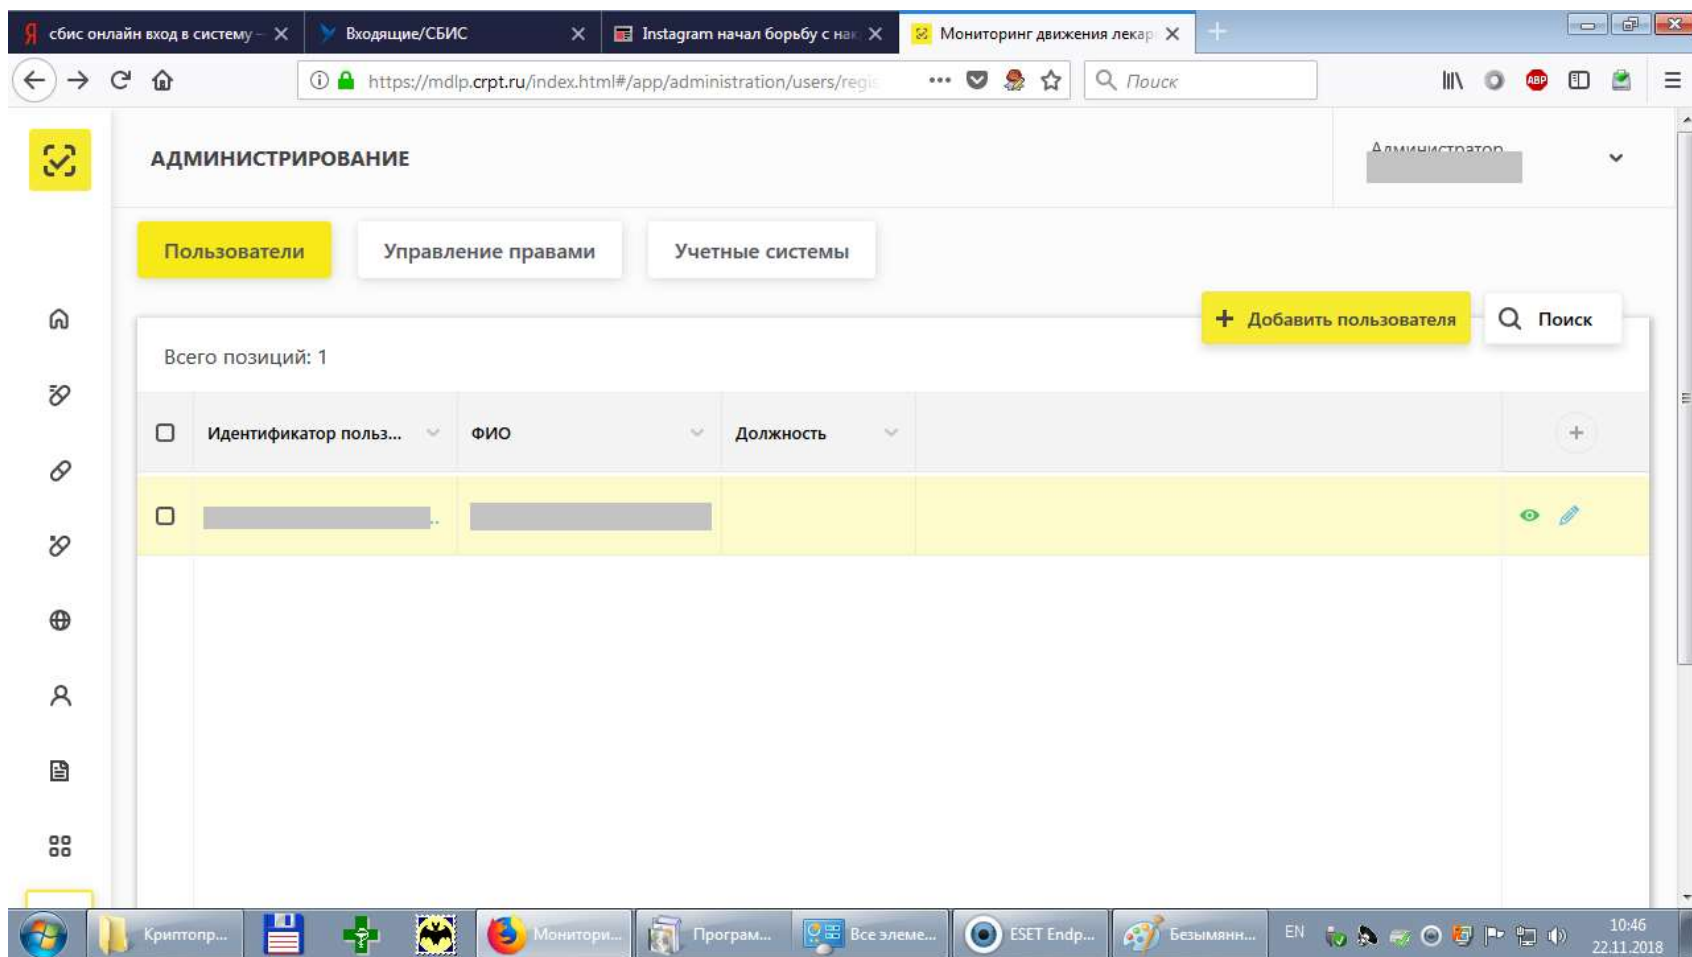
сбис онлайн вход в систему – ×
Входящие/СБИС ×
Instagram начал борьбу с нак ×
Мониторинг движения лекар ×

https://mdlp.crpt.ru/index.html#/app/administration/users/regi

Поиск

АДМИНИСТРИРОВАНИЕ

Администратор

Пользователи
Управление правами
Учетные системы

+ Добавить пользователя
Поиск

Всего позиций: 1

| | Идентификатор польз... | ФИО | Должность | | + |
|---|---|---|---|---|---|
| | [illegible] | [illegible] | | | |

Криптопр...
Монитори...
Програм...
Все элеме...
ESET Endp...
Безымянн...
EN
10:46
22.11.2018